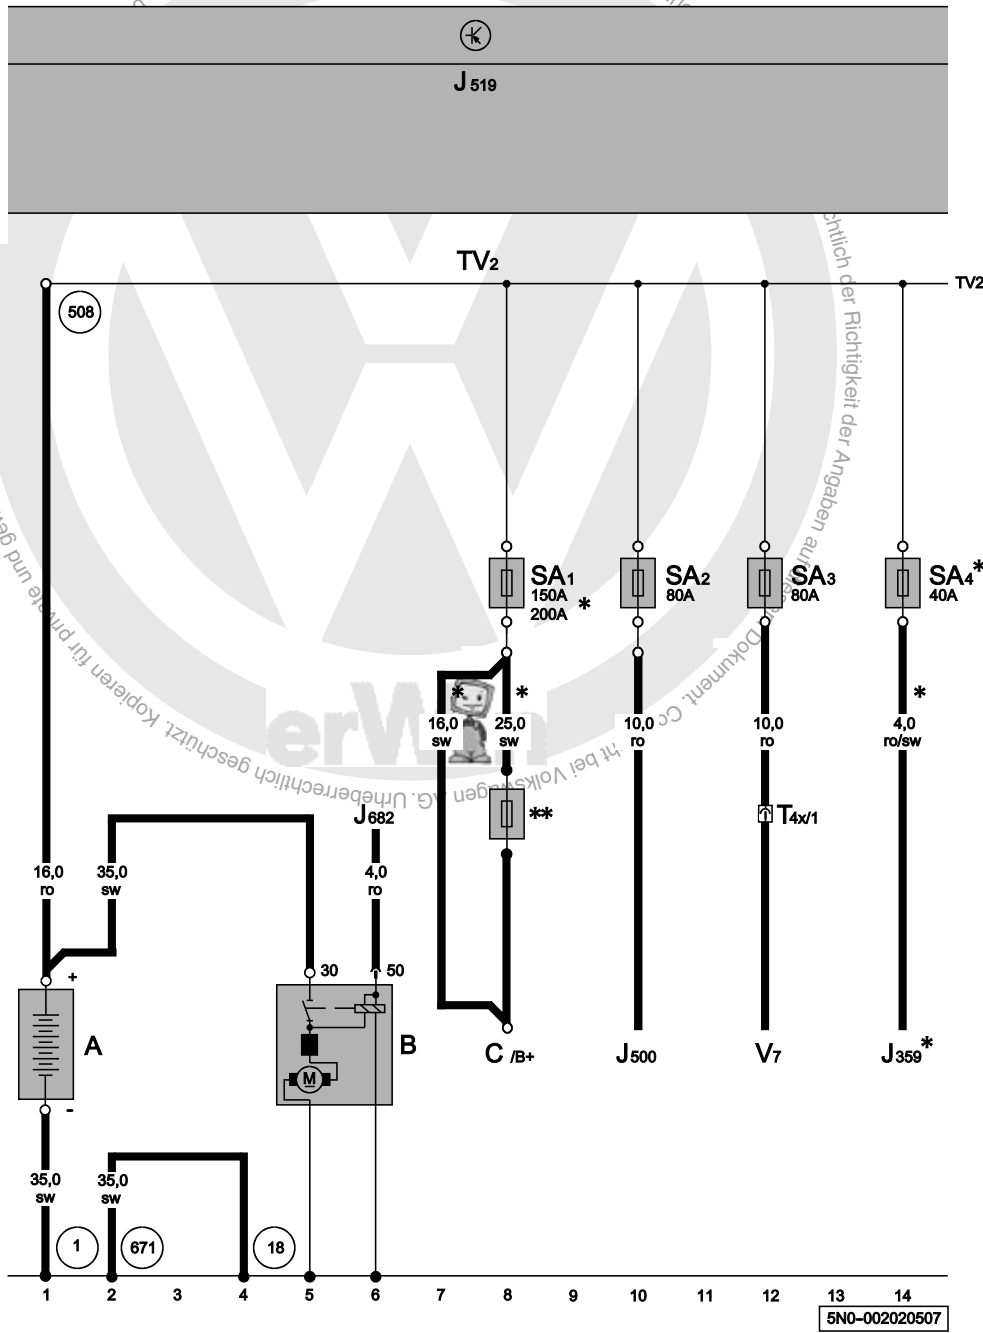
$J_{519}$

$TV_2$

TV2

508

$SA_1$ 150A 200A *

$SA_2$ 80A

$SA_3$ 80A

$SA_4$* 40A

*

16,0 sw

*

25,0 sw

10,0 ro

10,0 ro

*

4,0 ro/sw

**

$T_{4x/1}$

$J_{682}$

16,0 ro

35,0 sw

4,0 ro

+

30

50

A

B

$C_{/B+}$

$J_{500}$

$V_7$

$J_{359}$*

-

35,0 sw

35,0 sw

1

671

18

1 2 3 4 5 6 7 8 9 10 11 12 13 14

5N0-002020507

ichtlich der Richtigkeit der Angaben

Dokument. Co

Urheberrechtlich geschützt. Kopieren für private und ge

erWin